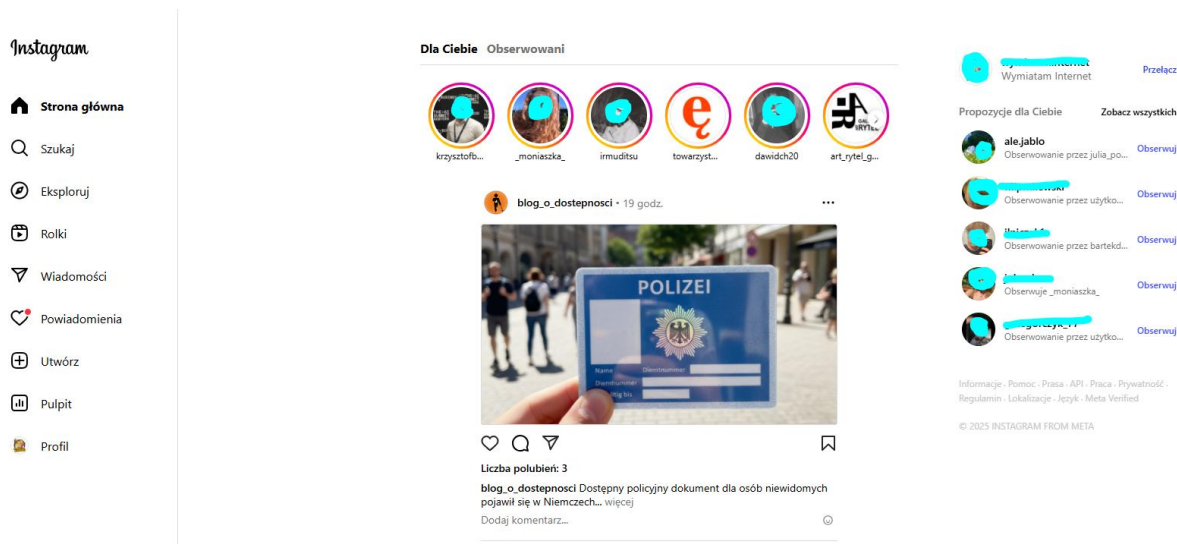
Instagram

Strona główna
Szukaj
Eksploruj
Rolki
Wiadomości
Powiadomienia
Utwórz
Pulpit
Profil

Dla Ciebie Obserwowani

krzysztofb... _moniaszka_ irmuditsu towarzyst... dawidch20 art_rytel_g...

blog_o_dostepnosci • 19 godz.

POLIZEI
Name Dienstnummer
Dienstnummer
gültig bis

Liczba polubień: 3

blog_o_dostepnosci Dostępny policyjny dokument dla osób niewidomych pojawił się w Niemczech... więcej

Dodaj komentarz...

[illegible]
Wymiatam Internet
Przełącz

Propozycje dla Ciebie
Zobacz wszystkich

ale.jablo
Obserwowanie przez julia_po...
Obserwuj

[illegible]
Obserwowanie przez użytko...
Obserwuj

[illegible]
Obserwowanie przez bartekd...
Obserwuj

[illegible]
Obserwuje _moniaszka_
Obserwuj

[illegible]
Obserwowanie przez użytko...
Obserwuj

Informacje · Pomoc · Prasa · API · Praca · Prywatność · Regulamin · Lokalizacje · Język · Meta Verified

© 2025 INSTAGRAM FROM META